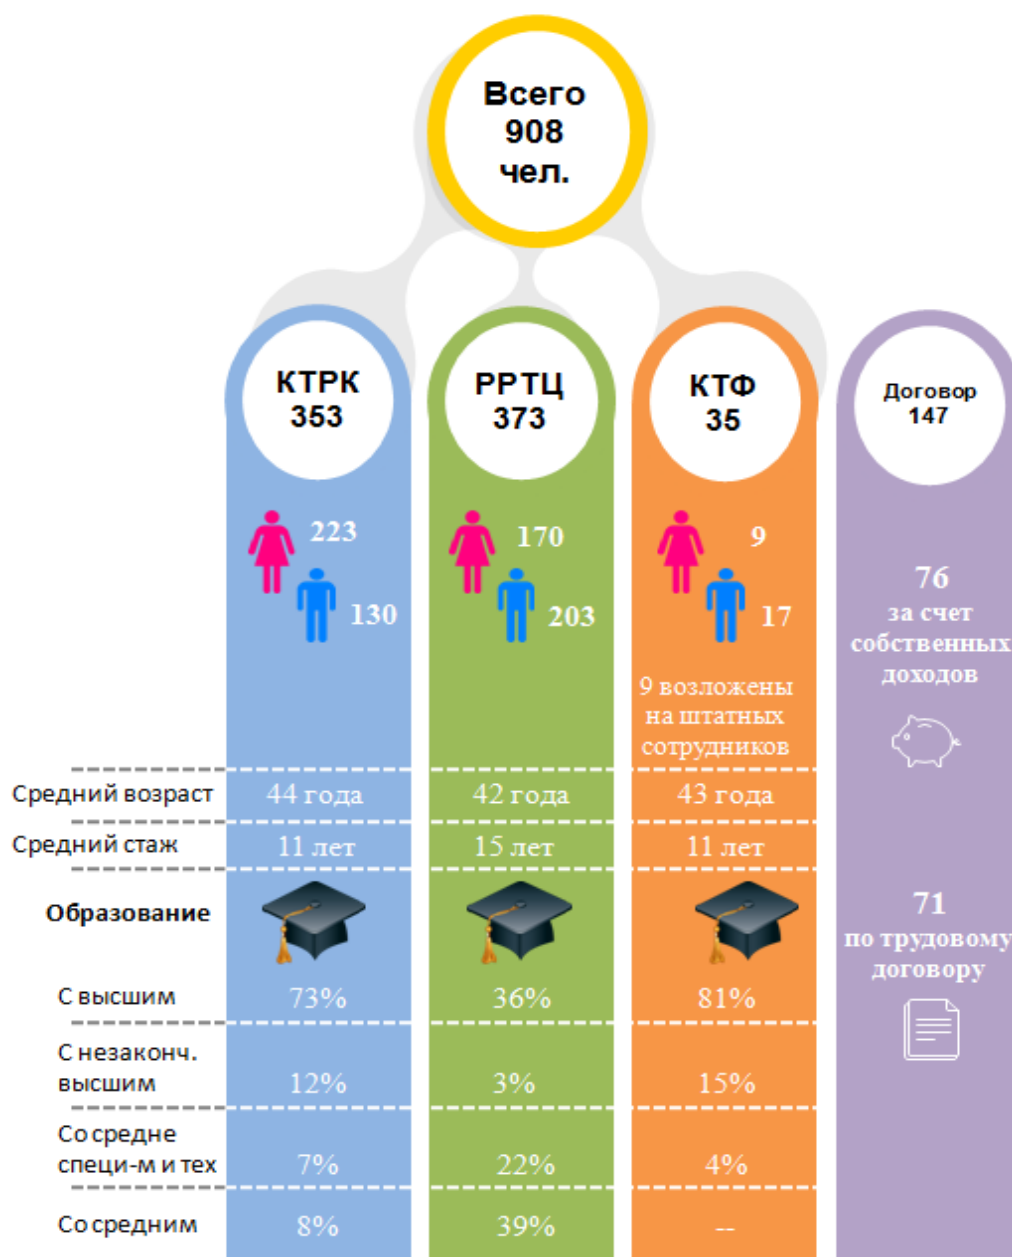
Всего 908 чел.

КТРК 353

223

130

РРТЦ 373

170

203

КТФ 35

9

17

9 возложены на штатных сотрудников

Договор 147

76 за счет собственных доходов

71 по трудовому договору

| | КТРК | РРТЦ | КТФ |
|---|---|---|---|
| Средний возраст | 44 года | 42 года | 43 года |
| Средний стаж | 11 лет | 15 лет | 11 лет |
| Образование | | | |
| С высшим | 73% | 36% | 81% |
| С незаконч. высшим | 12% | 3% | 15% |
| Со средне специ-м и тех | 7% | 22% | 4% |
| Со средним | 8% | 39% | -- |